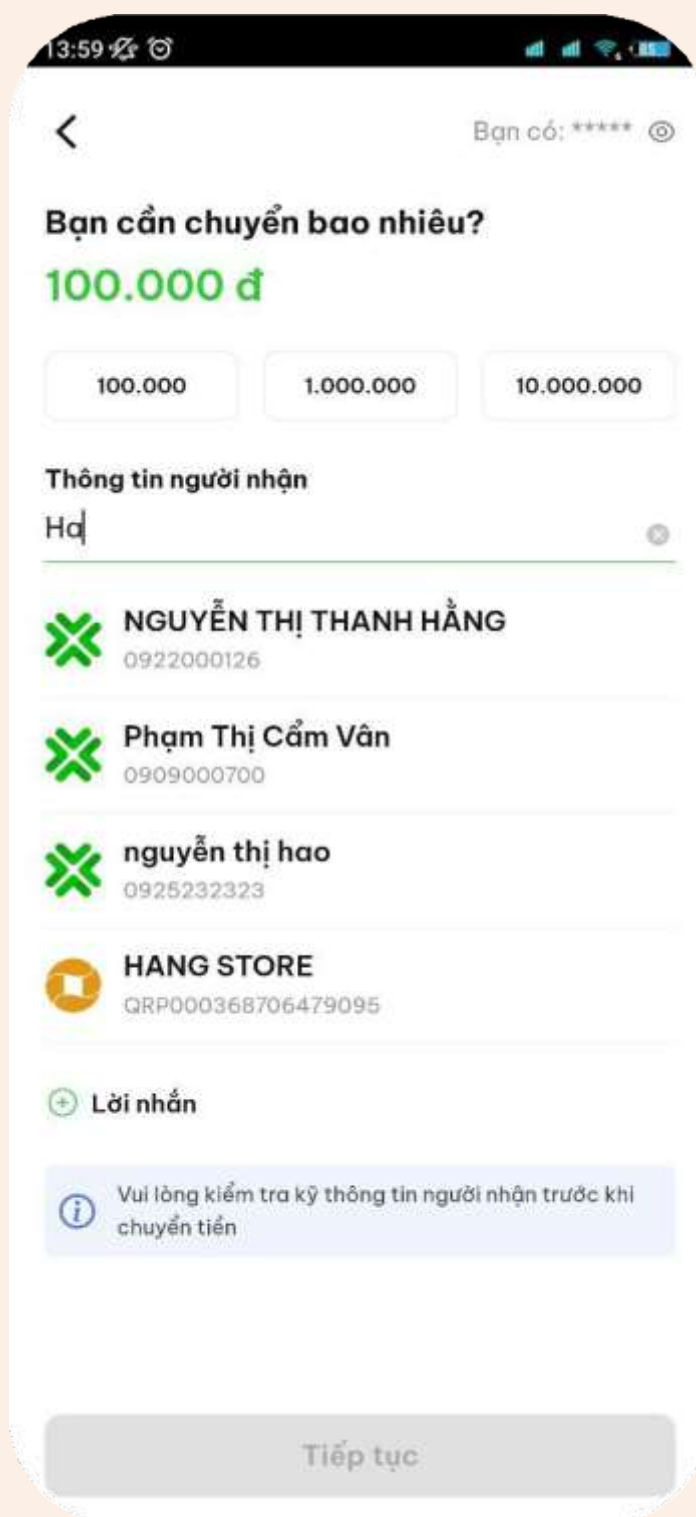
13:59

Bạn có: *****

Bạn cần chuyển bao nhiêu?

100.000 đ

100.000

1.000.000

10.000.000

Thông tin người nhận

Ha

NGUYỄN THỊ THANH HẰNG
0922000126

Phạm Thị Cẩm Vân
0909000700

nguyễn thị hao
0925232323

HANG STORE
QRP000368706479095

Lời nhắn

Vui lòng kiểm tra kỹ thông tin người nhận trước khi chuyển tiền

Tiếp tục